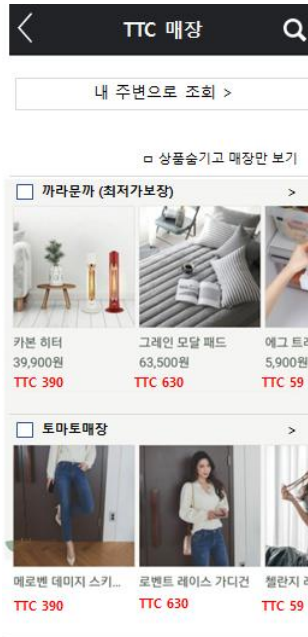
TTC 매장

내 주변으로 조회 >

상품숨기고 매장만 보기

까라문까 (최저가보장) >

카본 히터
39,900원
TTC 390

그레인 모달 패드
63,500원
TTC 630

에그 트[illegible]
5,900원
TTC 59

토마토매장 >

메로벤 데미지 스키...
TTC 390

로벤트 레이스 가디건
TTC 630

첼란지 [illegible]
TTC 59